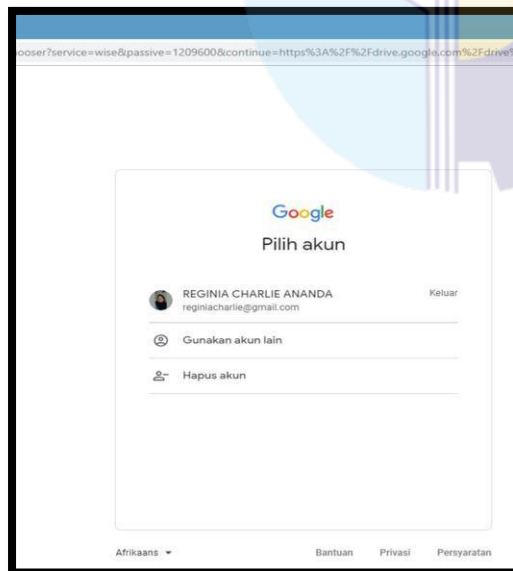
ooser?service=wise&passive=1209600&continue=https%3A%2F%2Fdrive.google.com%2Fdrive

Google

Pilih akun

REGINIA CHARLIE ANANDA
reginiacharlie@gmail.com

Keluar

Gunakan akun lain

Hapus akun

Afrikaans

Bantuan Privasi Persyaratan